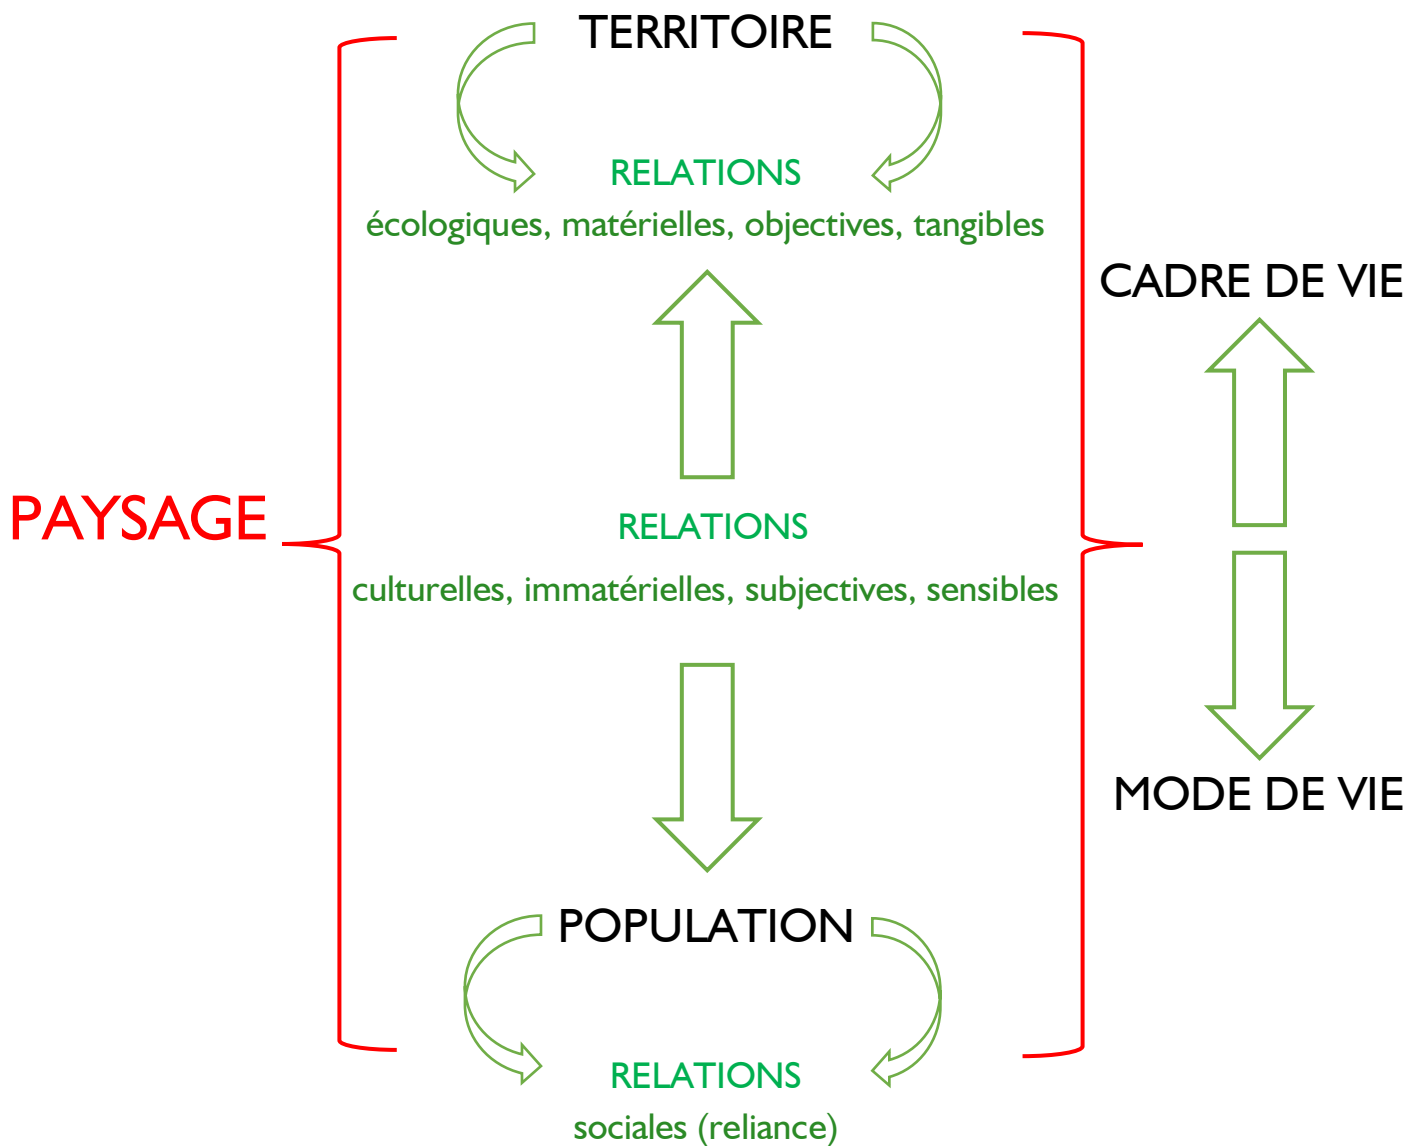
PAYSAGE

TERRITOIRE

RELATIONS
écologiques, matérielles, objectives, tangibles

RELATIONS
culturelles, immatérielles, subjectives, sensibles

POPULATION

RELATIONS
sociales (reliance)

CADRE DE VIE

MODE DE VIE